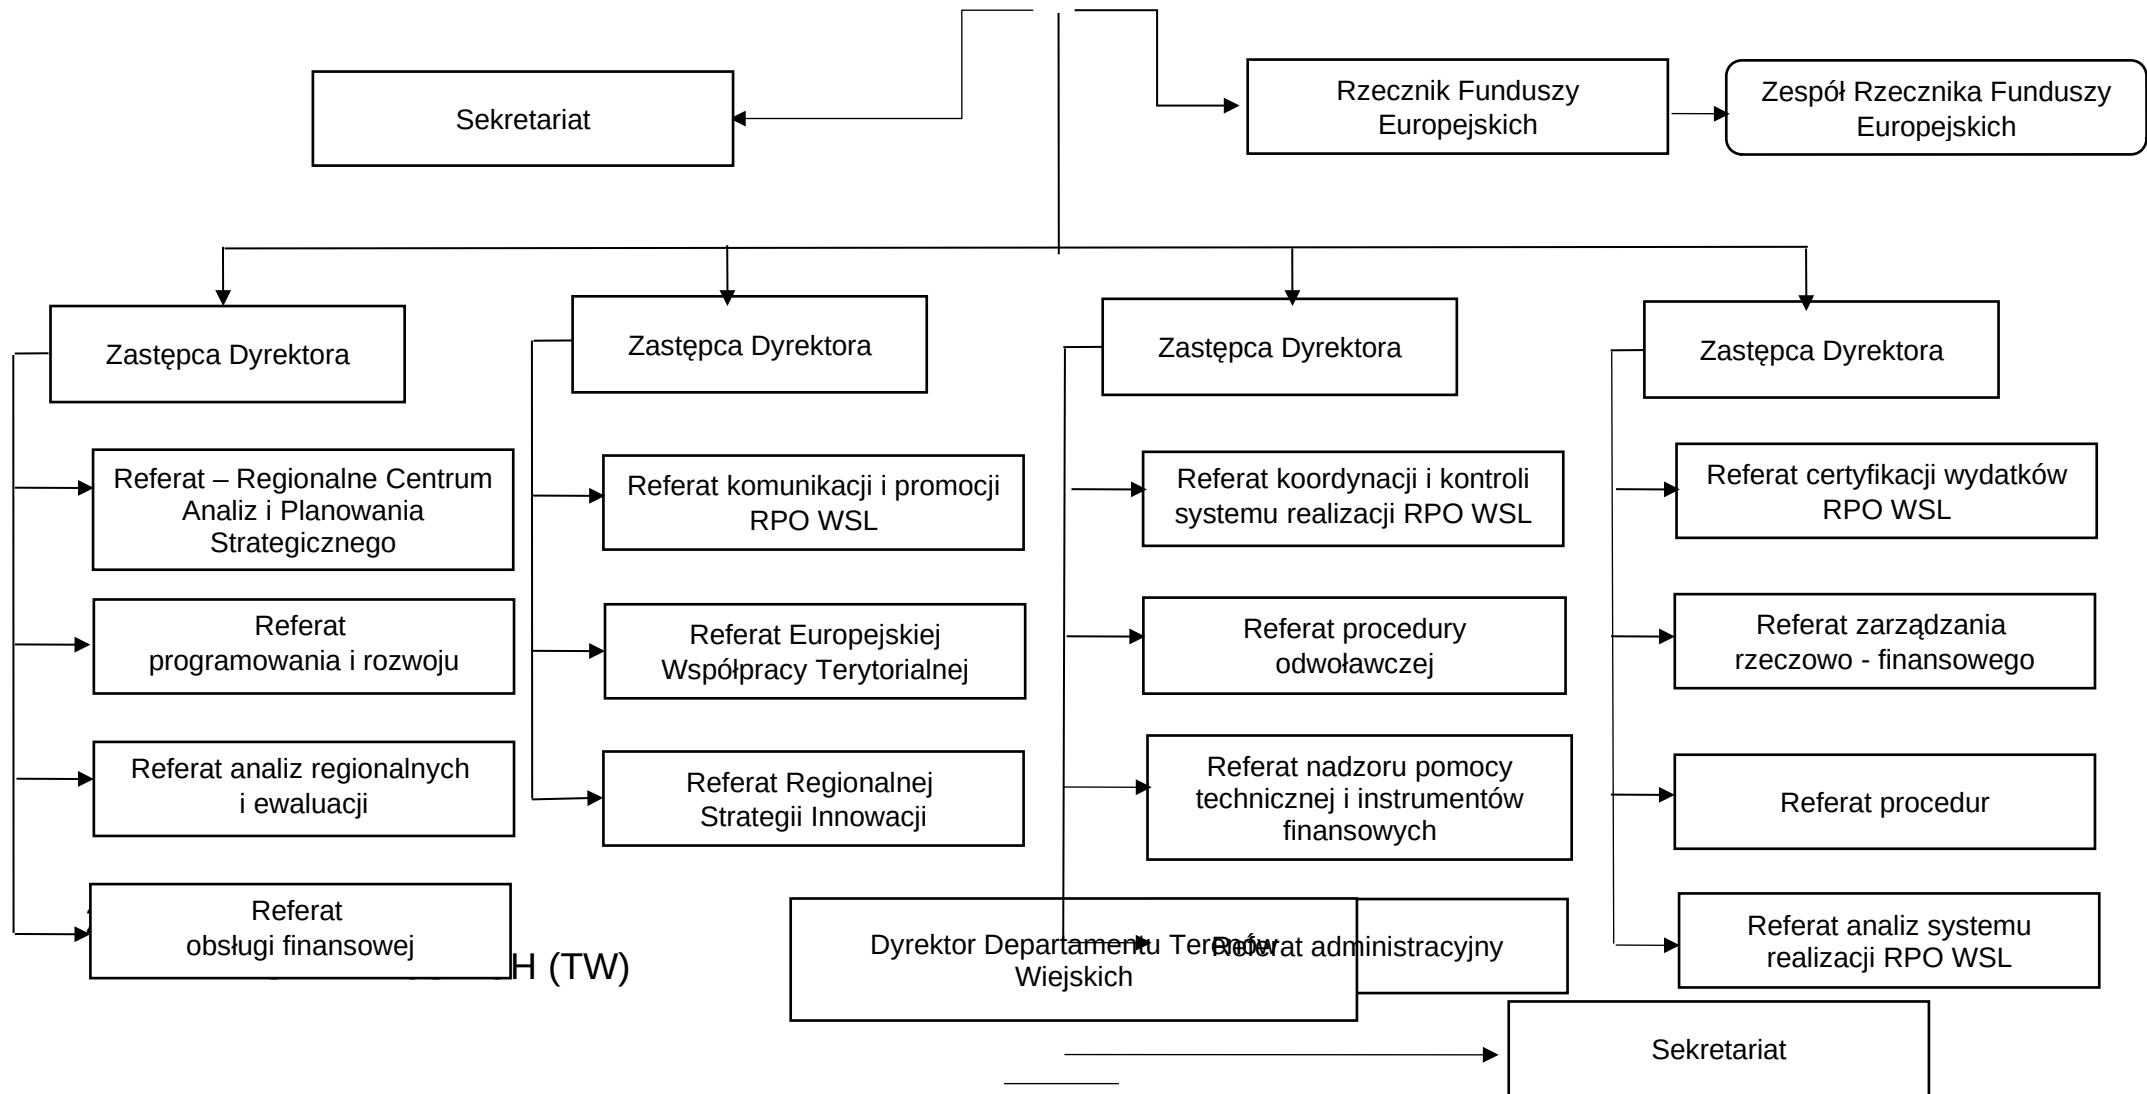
Sekretariat

Rzecznik Funduszy Europejskich

Zespół Rzecznika Funduszy Europejskich

Zastępca Dyrektora

Referat – Regionalne Centrum Analiz i Planowania Strategicznego

Referat programowania i rozwoju

Referat analiz regionalnych i ewaluacji

Referat obsługi finansowej

Zastępca Dyrektora

Referat komunikacji i promocji RPO WSL

Referat Europejskiej Współpracy Terytorialnej

Referat Regionalnej Strategii Innowacji

Zastępca Dyrektora

Referat koordynacji i kontroli systemu realizacji RPO WSL

Referat procedury odwoławczej

Referat nadzoru pomocy technicznej i instrumentów finansowych

Referat administracyjny

Zastępca Dyrektora

Referat certyfikacji wydatków RPO WSL

Referat zarządzania rzeczowo - finansowego

Referat procedur

Referat analiz systemu realizacji RPO WSL

H (TW)

Dyrektor Departamentu Terenów Wiejskich

Sekretariat